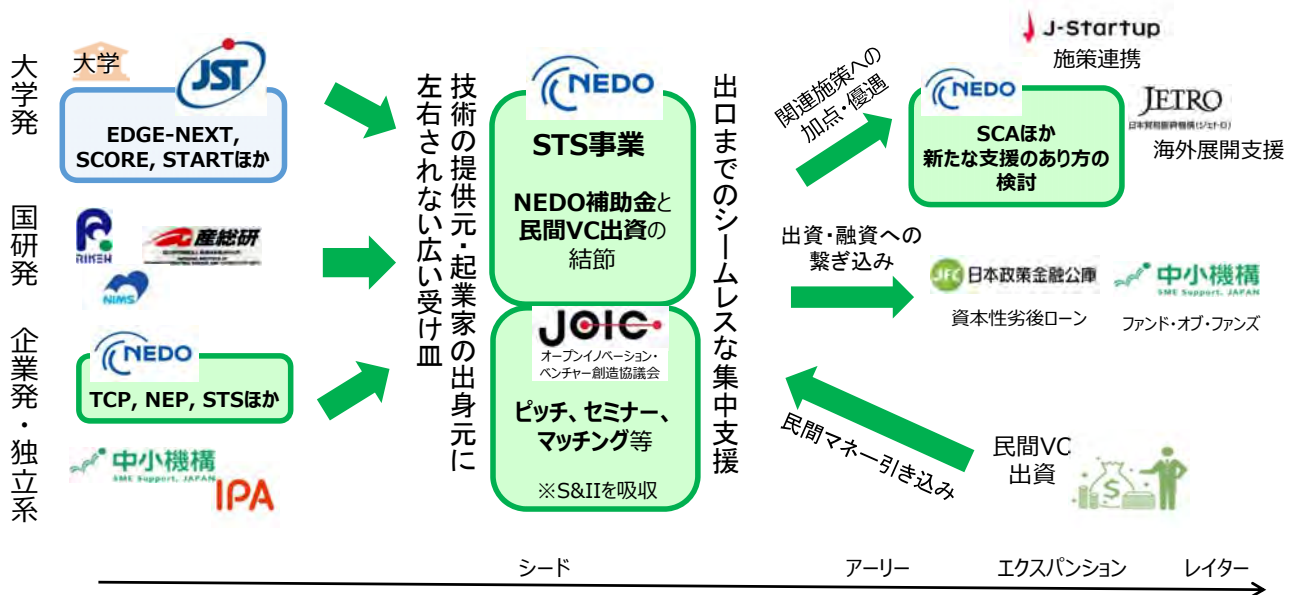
大学発

大学

JST

EDGE-NEXT, SCORE, STARTほか

国研発

RIKEN

産総研

NIMS

企業発・独立系

NEDO

TCP, NEP, STSほか

中小機構
SME Support, JAPAN

IPA

技術の提供元・起業家の出身元に左右されない広い受け皿

NEDO

STS事業

NEDO補助金と民間VC出資の結節

JOIC
オープンイノベーション・ベンチャー創造協議会

ピッチ、セミナー、マッチング等

※S&IIを吸収

出口までのシームレスな集中支援

J-Startup
施策連携

関連施策への加点・優遇

NEDO

SCAほか
新たな支援のあり方の検討

JETRO
日本貿易振興機構(ジェトロ)

海外展開支援

出資・融資への繋ぎ込み

JFC 日本政策金融公庫
資本性劣後ローン

中小機構
SME Support, JAPAN
ファンド・オブ・ファンズ

民間マネー引き込み

民間VC
出資

シード

アーリー

エクスパンション

レイター